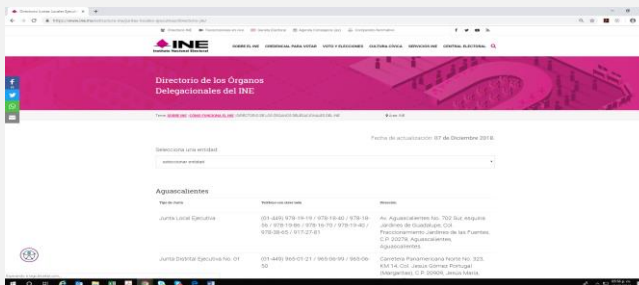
INE
Instituto Nacional Electoral

SOBRE EL INE   CREDENCIAL PARA VOTAR   VOTO Y ELECCIONES   CULTURA CÍVICA   SERVICIOS INE   CENTRAL ELECTORAL

Directorio de los Órganos Delegacionales del INE

Fecha de actualización: 07 de Diciembre 2018

Selecciona una entidad

seleccionar entidad

Aguascalientes

| Tipo de Junta | Teléfono con clave lada | Domicilio |
|---|---|---|
| Junta Local Ejecutiva | (01-449) 978-19-19 / 978-19-40 / 978-19-56 / 978-19-86 / 978-16-70 / 978-19-40 / 978-08-65 / 917-27-81 | Av. Aguascalientes No. 702 Sur, esquina Jardines de Guadalupe, Col. Fraccionamiento Jardines de las Fuentes, C.P. 20278, Aguascalientes, Aguascalientes |
| Junta Distrital Ejecutiva No. 01 | (01-449) 966-01-21 / 966-56-90 / 966-06-50 | Carretera Panamericana Norte No. 323, KM 14, Col. Jesús Gómez Portugal (Margaritas), C.P. 20909, Jesús María, |